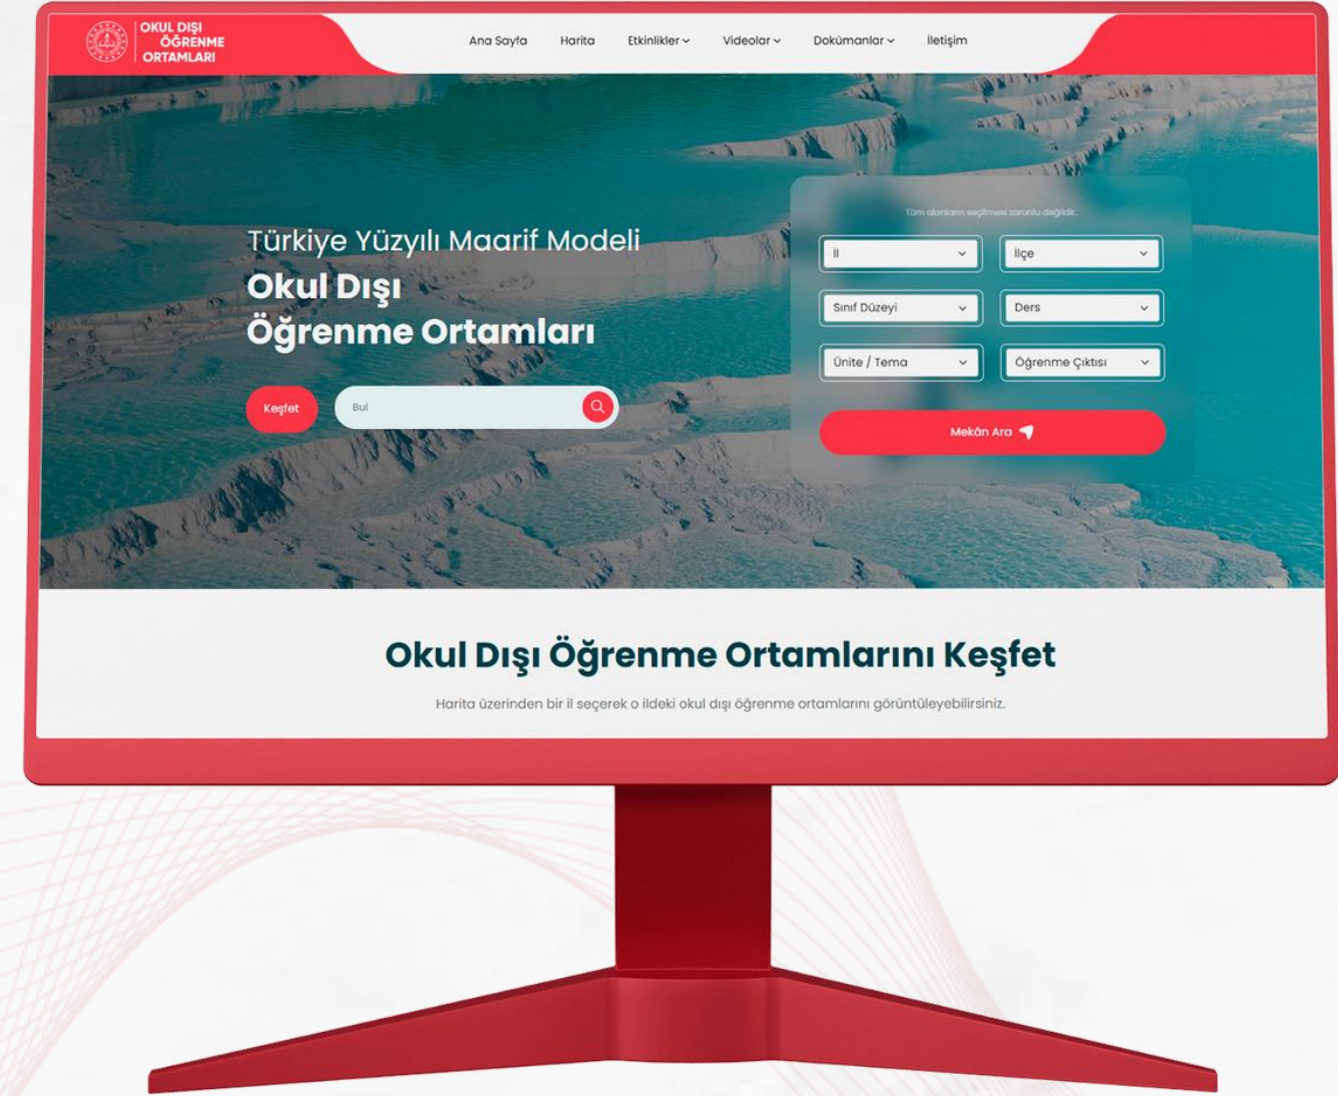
OKUL DIŞI ÖĞRENME ORTAMLARI

Ana Sayfa Harita Etkinlikler Videolar Dokümanlar İletişim

Türkiye Yüzyılı Maarif Modeli
Okul Dışı Öğrenme Ortamları

Keşfet

Bul

Tüm alanların seçilmesi zorunlu değildir.

İl
İlçe
Sınıf Düzeyi
Ders
Ünite / Tema
Öğrenme Çıktısı

Mekân Ara

Okul Dışı Öğrenme Ortamlarını Keşfet

Harita üzerinden bir il seçerek o ildeki okul dışı öğrenme ortamlarını görüntüleyebilirsiniz.